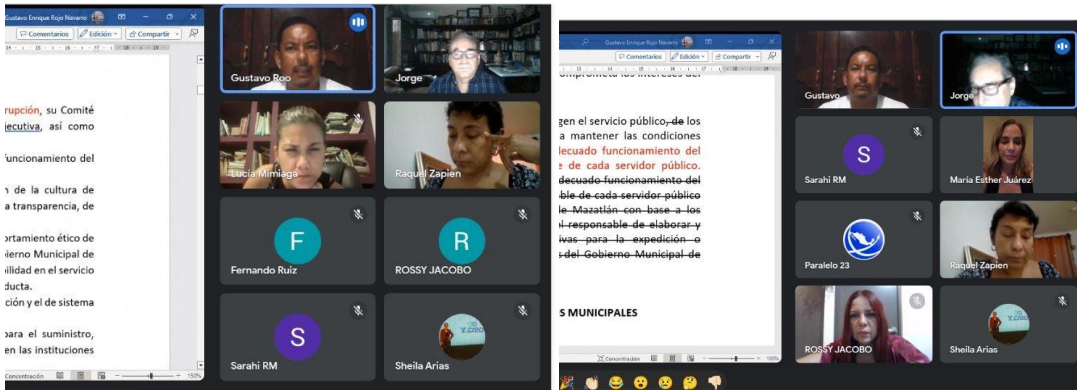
Gustavo Enrique Rojo Navarro
Comentarios
Edición
Compartir

rupción, su Comité
jecutiva, así como

funcionamiento del

n de la cultura de
a transparencia, de

ortamiento ético de
bierno Municipal de
bilidad en el servicio
ducta.
ción y el de sistema

para el suministro,
en las instituciones

Concentración

Gustavo Roo
Jorge
Lucia Mimiaga
Raquel Zapien
F
Fernando Ruiz
R
ROSSY JACOBO
S
Sarahi RM
Sheila Arias

Gustavo Enrique Rojo Navarro
Comentarios
Edición
Compartir

comprometa los intereses del

gen el servicio público, de los
a mantener las condiciones
decuado funcionamiento del
e de cada servidor público.
decuado funcionamiento del
ble de cada servidor público
le Mazatlán con base a los
l responsable de elaborar y
ivas para la expedición o
s del Gobierno Municipal de

S MUNICIPALES

Concentración

Gustavo
Jorge
S
Sarahi RM
María Esther Juárez
Paralelo 23
Raquel Zapien
ROSSY JACOBO
Sheila Arias